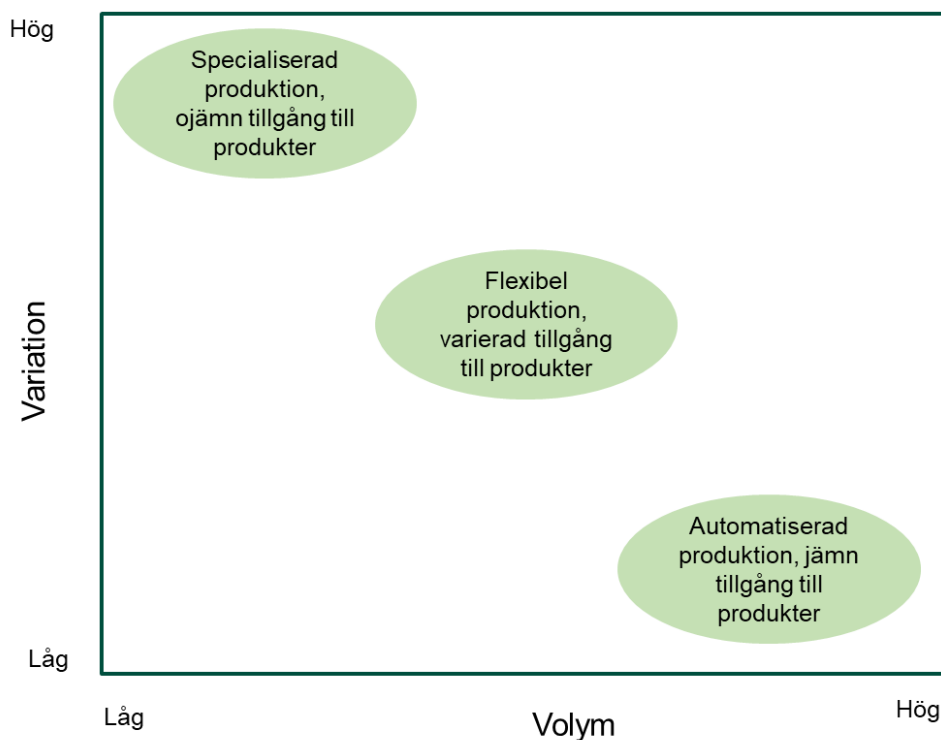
Hög

Variation

Låg

Specialiserad produktion, ojämn tillgång till produkter

Flexibel produktion, varierad tillgång till produkter

Automatiserad produktion, jämn tillgång till produkter

Låg

Volym

Hög